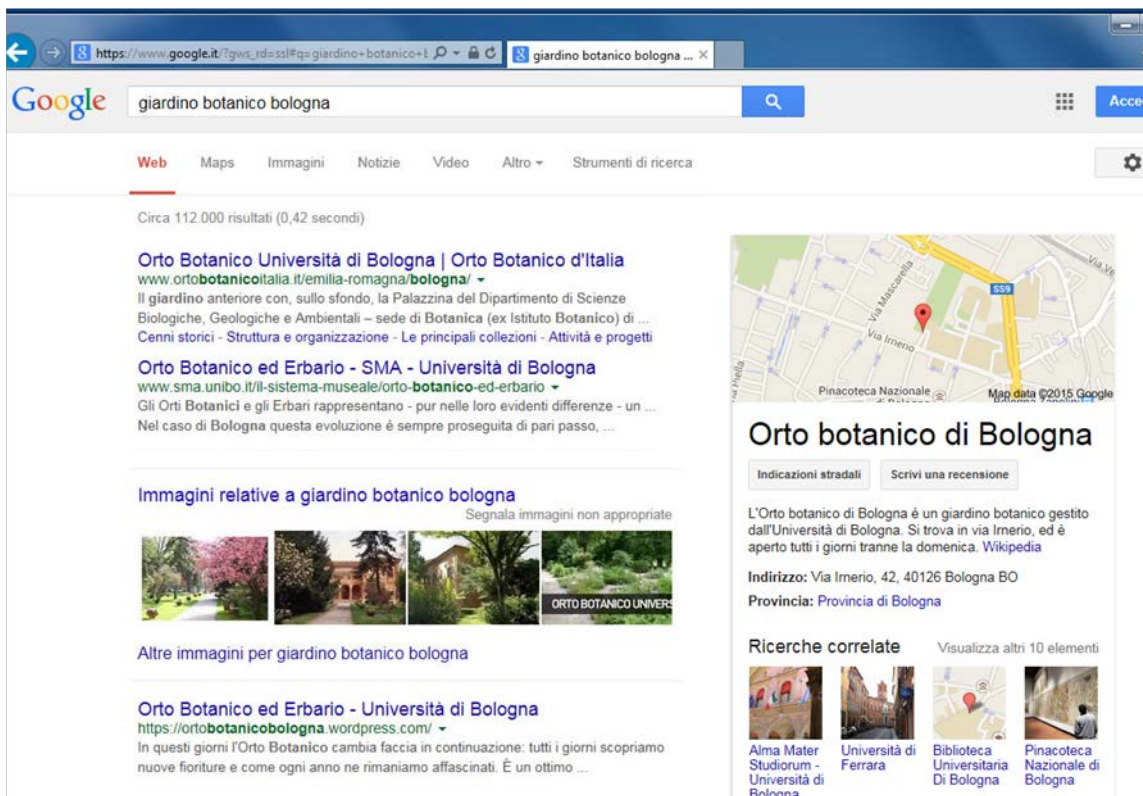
https://www.google.it/?gws_rd=ssl#q=giardino+botanico+b

giardino botanico bologna ... ×

Google

giardino botanico bologna

Acce

Web Maps Immagini Notizie Video Altro ▾ Strumenti di ricerca

Circa 112.000 risultati (0,42 secondi)

Orto Botanico Università di Bologna | Orto Botanico d'Italia
www.ortobotanicoitalia.it/emilia-romagna/bologna/ ▾
Il giardino anteriore con, sullo sfondo, la Palazzina del Dipartimento di Scienze Biologiche, Geologiche e Ambientali – sede di Botanica (ex Istituto Botanico) di ...
Cenni storici - Struttura e organizzazione - Le principali collezioni - Attività e progetti

Orto Botanico ed Erbario - SMA - Università di Bologna
www.sma.unibo.it/il-sistema-museale/orto-botanico-ed-erbario ▾
Gli Orti Botanici e gli Erbari rappresentano - pur nelle loro evidenti differenze - un ...
Nel caso di Bologna questa evoluzione è sempre proseguita di pari passo, ...

Immagini relative a giardino botanico bologna
Segnala immagini non appropriate

ORTO BOTANICO UNIVERS

Altre immagini per giardino botanico bologna

Orto Botanico ed Erbario - Università di Bologna
https://ortobotanicobologna.wordpress.com/ ▾
In questi giorni l'Orto Botanico cambia faccia in continuazione: tutti i giorni scopriamo nuove fioriture e come ogni anno ne rimaniamo affascinati. È un ottimo ...

Via Mascarella
SS9
Via Irnerio
Via Piella
Pinacoteca Nazionale
Map data ©2015 Google

Orto botanico di Bologna

Indicazioni stradali
Scrivi una recensione

L'Orto botanico di Bologna è un giardino botanico gestito dall'Università di Bologna. Si trova in via Irnerio, ed è aperto tutti i giorni tranne la domenica. Wikipedia

Indirizzo: Via Irnerio, 42, 40126 Bologna BO

Provincia: Provincia di Bologna

Ricerche correlate
Visualizza altri 10 elementi

Alma Mater Studiorum - Università di Bologna
Università di Ferrara
Biblioteca Universitaria Di Bologna
Pinacoteca Nazionale di Bologna